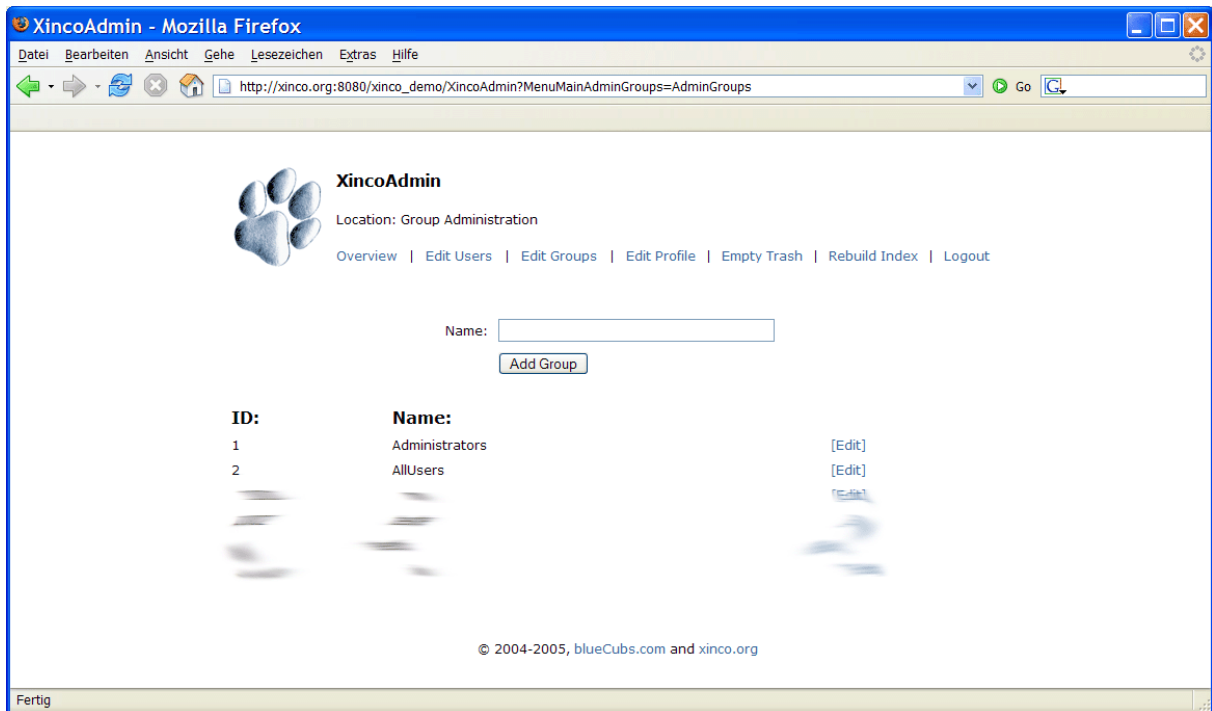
XincoAdmin - Mozilla Firefox

Datei Bearbeiten Ansicht Gehe Lesezeichen Extras Hilfe

http://xinco.org:8080/xinco_demo/XincoAdmin?MenuMainAdminGroups=AdminGroups

Go

XincoAdmin

Location: Group Administration

Overview | Edit Users | Edit Groups | Edit Profile | Empty Trash | Rebuild Index | Logout

Name:

Add Group

| ID: | Name: | |
|---|---|---|
| 1 | Administrators | [Edit] |
| 2 | AllUsers | [Edit] |
| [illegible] | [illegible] | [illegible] |
| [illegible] | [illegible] | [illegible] |
| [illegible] | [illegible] | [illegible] |
| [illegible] | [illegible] | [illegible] |

© 2004-2005, blueCubs.com and xinco.org

Fertig